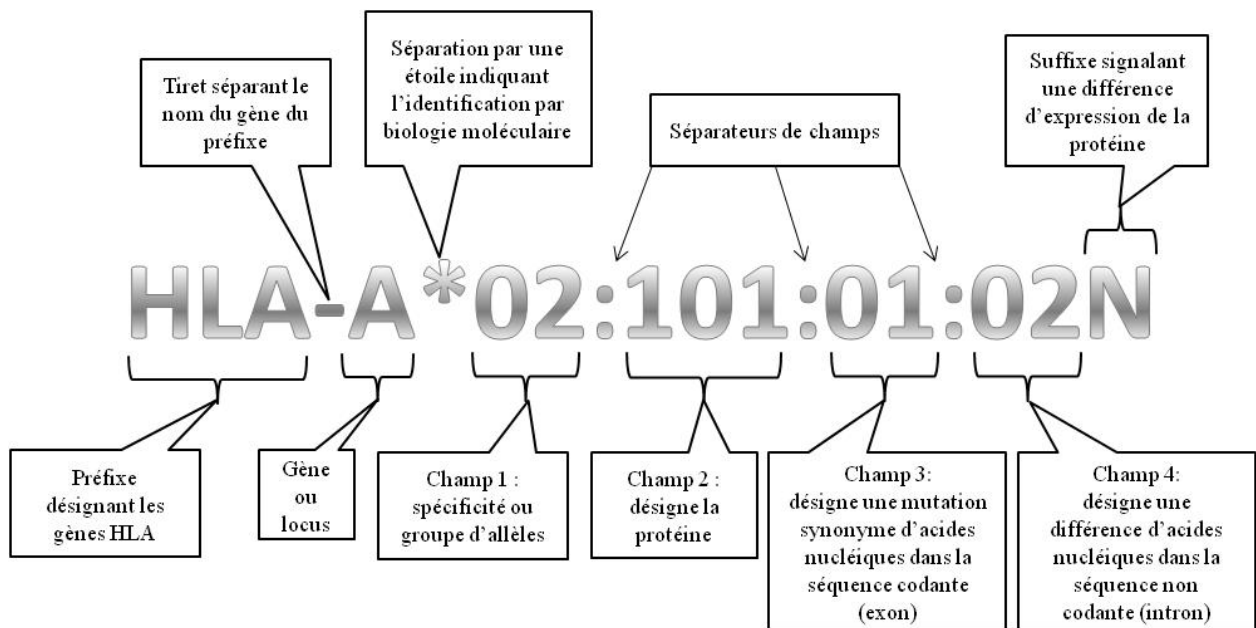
Séparation par une étoile indiquant l'identification par biologie moléculaire

Tiret séparant le nom du gène du préfixe

Séparateurs de champs

Suffixe signalant une différence d'expression de la protéine

HLA-A*02:101:01:02N

Préfixe désignant les gènes HLA

Gène ou locus

Champ 1 : spécificité ou groupe d'allèles

Champ 2 : désigne la protéine

Champ 3: désigne une mutation synonyme d'acides nucléiques dans la séquence codante (exon)

Champ 4: désigne une différence d'acides nucléiques dans la séquence non codante (intron)